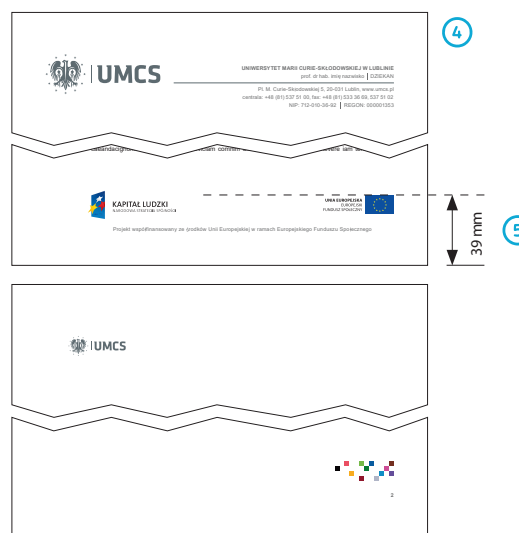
4

UMCS

UNIWERSYTET MARII CURIE-SKŁODOWSKIEJ W LUBLINIE
prof. dr hab. imię nazwisko | DZIEKAN

Pl. M. Curie-Skłodowskiej 5, 20-031 Lublin, www.umcs.pl
centrala: +48 (81) 537 51 00, fax: +48 (81) 533 66 69, 537 51 02
NIP: 712-010-36-92 | REGON: 000001353

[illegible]

KAPITAŁ LUDZKI
NARODOWA STRATEGIA SPÓJNOŚCI

UNIA EUROPEJSKA
EUROPEJSKI
FUNDUSZ SPOŁECZNY

Projekt współfinansowany ze środków Unii Europejskiej w ramach Europejskiego Funduszu Społecznego

39 mm

5

UMCS

2